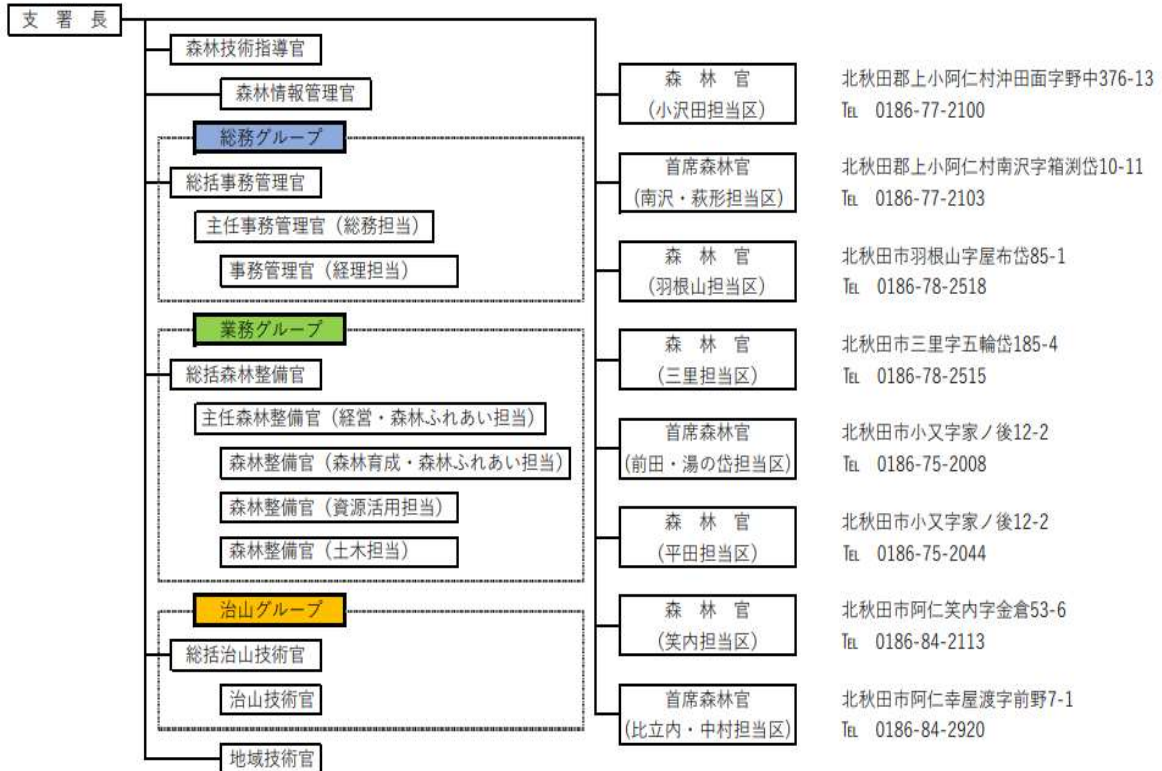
支 署 長

森林技術指導官

森林情報管理官

総務グループ

総括事務管理官

主任事務管理官（総務担当）

事務管理官（経理担当）

業務グループ

総括森林整備官

主任森林整備官（経営・森林ふれあい担当）

森林整備官（森林育成・森林ふれあい担当）

森林整備官（資源活用担当）

森林整備官（土木担当）

治山グループ

総括治山技術官

治山技術官

地域技術官

森 林 官
（小沢田担当区）
北秋田郡上小阿仁村沖田面字野中376-13
TEL 0186-77-2100

首席森林官
（南沢・萩形担当区）
北秋田郡上小阿仁村南沢字箱渕岱10-11
TEL 0186-77-2103

森 林 官
（羽根山担当区）
北秋田市羽根山字屋布岱85-1
TEL 0186-78-2518

森 林 官
（三里担当区）
北秋田市三里字五輪岱185-4
TEL 0186-78-2515

首席森林官
（前田・湯の岱担当区）
北秋田市小又字家ノ後12-2
TEL 0186-75-2008

森 林 官
（平田担当区）
北秋田市小又字家ノ後12-2
TEL 0186-75-2044

森 林 官
（笑内担当区）
北秋田市阿仁笑内字金倉53-6
TEL 0186-84-2113

首席森林官
（比立内・中村担当区）
北秋田市阿仁幸屋渡字前野7-1
TEL 0186-84-2920